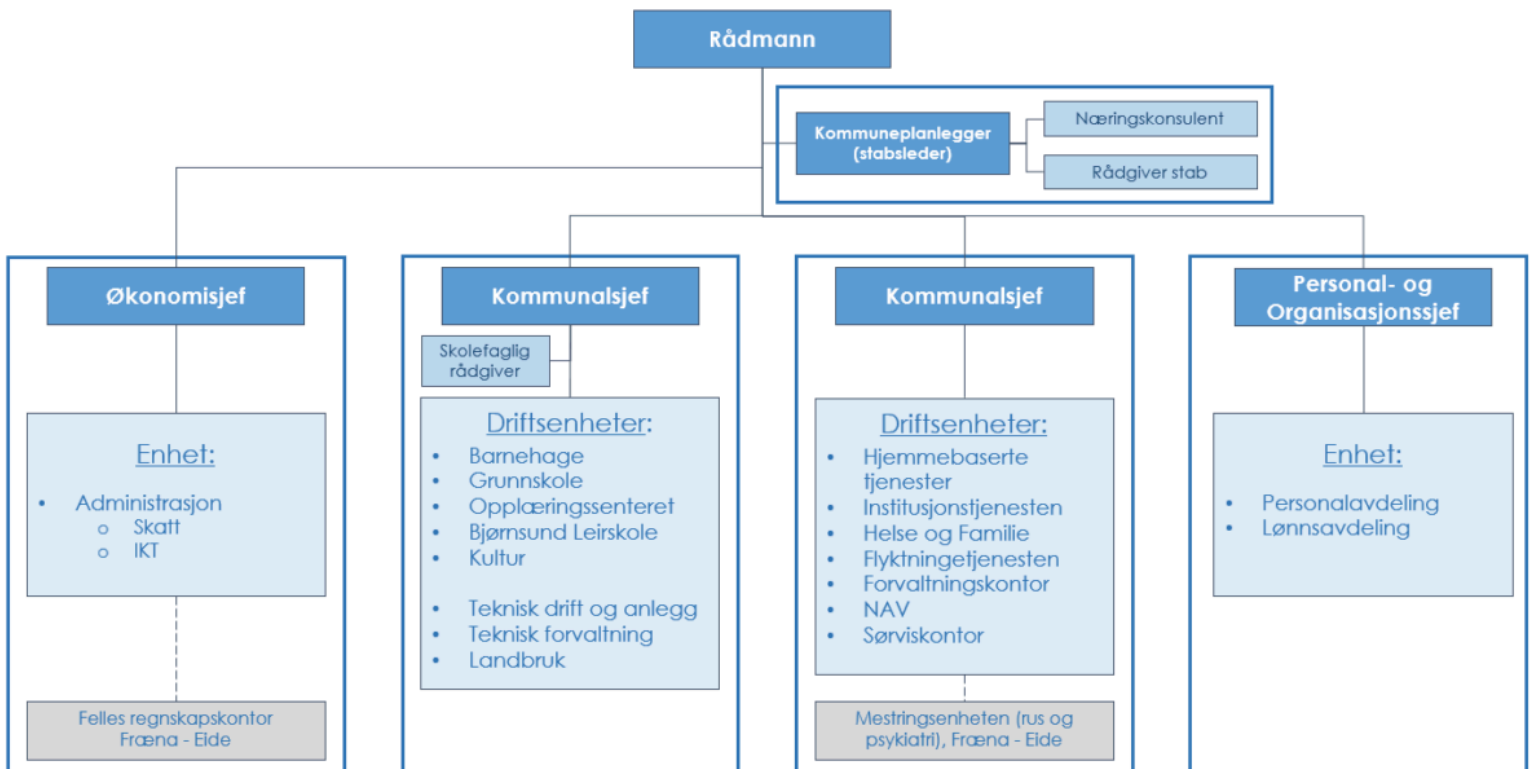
Rådmann

Kommuneplanlegger (stabsleder)

Næringskonsulent

Rådgiver stab

Økonomisjef

Enhet:

- Administrasjon
  - Skatt
  - IKT

Felles regnskapskontor Fræna - Eide

Kommunalsjef

Skolefaglig rådgiver

Driftsenheter:

- Barnehage
- Grunnskole
- Opplæringssenteret
- Bjørnsund Leirskole
- Kultur

- Teknisk drift og anlegg
- Teknisk forvaltning
- Landbruk

Kommunalsjef

Driftsenheter:

- Hjemmebaserte tjenester
- Institusjonstjenesten
- Helse og Familie
- Flyktningetjenesten
- Forvaltningskontor
- NAV
- Sørviskontor

Mestringsenheten (rus og psykiatri), Fræna - Eide

Personal- og Organisasjonssjef

Enhet:

- Personalavdeling
- Lønnsavdeling